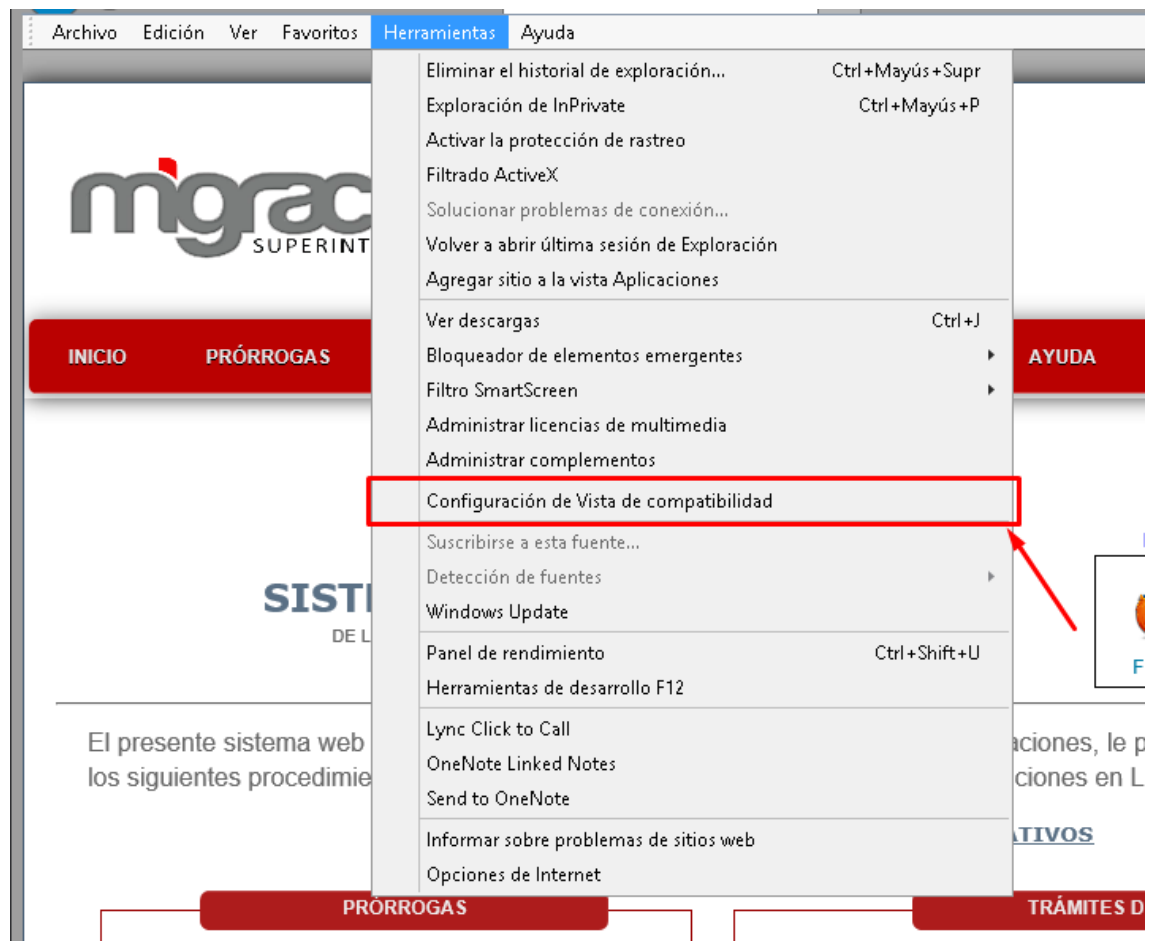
Archivo Edición Ver Favoritos Herramientas Ayuda

Eliminar el historial de exploración... Ctrl+Mayús+Supr
Exploración de InPrivate Ctrl+Mayús+P
Activar la protección de rastreo
Filtrado ActiveX
Solucionar problemas de conexión...
Volver a abrir última sesión de Exploración
Agregar sitio a la vista Aplicaciones
Ver descargas Ctrl+J
Bloqueador de elementos emergentes
Filtro SmartScreen
Administrar licencias de multimedia
Administrar complementos
Configuración de Vista de compatibilidad
Suscribirse a esta fuente...
Detección de fuentes
Windows Update
Panel de rendimiento Ctrl+Shift+U
Herramientas de desarrollo F12
Lync Click to Call
OneNote Linked Notes
Send to OneNote
Informar sobre problemas de sitios web
Opciones de Internet

migrac
SUPERINT

INICIO PRÓRROGAS AYUDA

SIST
DE L

F

El presente sistema web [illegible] aciones, le p
los siguientes procedimie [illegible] ciones en L

ATIVOS

PRÓRROGAS

TRÁMITES D